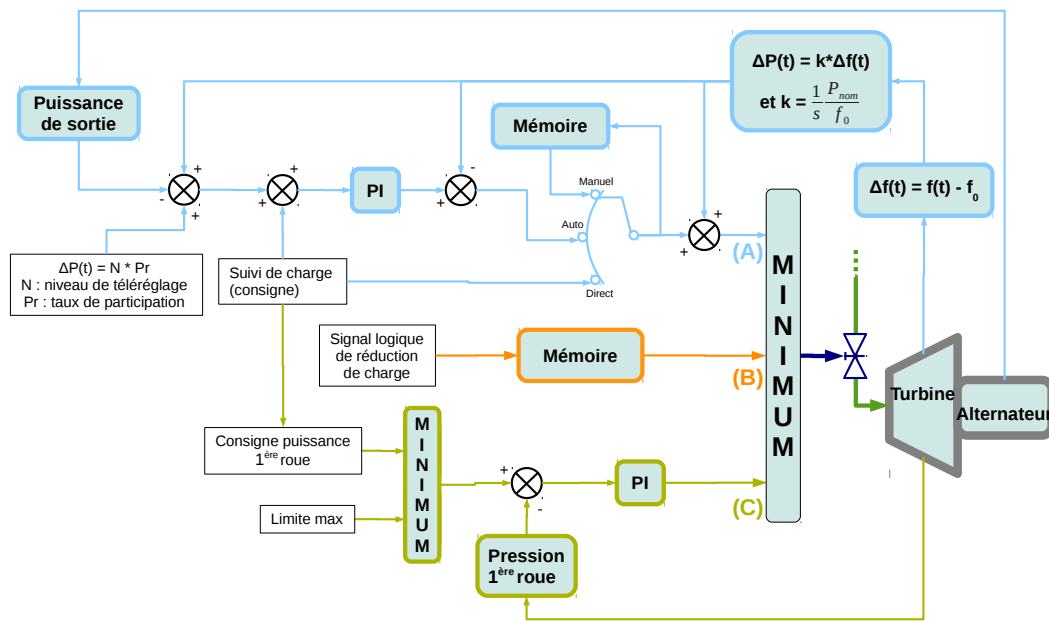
$\Delta P(t) = k*\Delta f(t)$

et $k = \frac{1}{s}\frac{P_{nom}}{f_0}$

Puissance de sortie

Mémoire

+
-
+

+
+

PI

-
+

Manuel

Auto

Direct

+
+

(A)

$\Delta f(t) = f(t) - f_0$

$\Delta P(t) = N * Pr$
N : niveau de téléréglage
Pr : taux de participation

Suivi de charge (consigne)

M
I
N
I
M
U
M

Signal logique de réduction de charge

Mémoire

(B)

Turbine

Alternateur

Consigne puissance 1ère roue

M
I
N
I
M
U
M

+
-

PI

(C)

Limite max

Pression 1ère roue